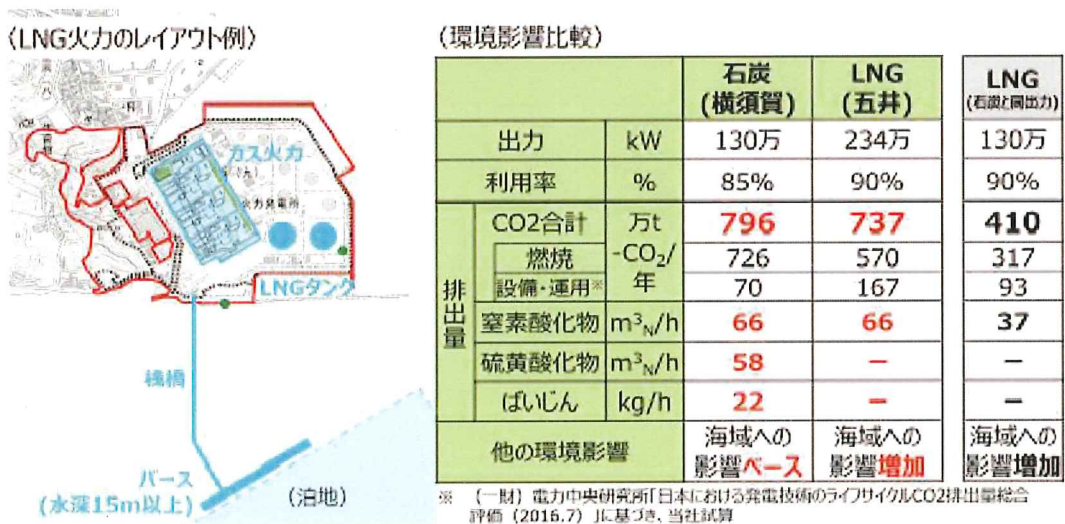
〈LNG火力のレイアウト例〉

ガス火力

火力発電所

LNGタンク

桟橋

バース
(水深15m以上)

(泊地)

〈環境影響比較〉

| | | | 石炭(横須賀) | LNG(五井) | LNG(石炭と同出力) |
|---|---|---|---|---|---|
| 出力 | | kW | 130万 | 234万 | 130万 |
| 利用率 | | % | 85% | 90% | 90% |
| 排出量 | CO2合計 | 万t-$CO_2$/年 | 796 | 737 | 410 |
| | 燃焼 | | 726 | 570 | 317 |
| | 設備・運用※ | | 70 | 167 | 93 |
| | 窒素酸化物 | $m^3_N/h$ | 66 | 66 | 37 |
| | 硫黄酸化物 | $m^3_N/h$ | 58 | − | − |
| | ばいじん | kg/h | 22 | − | − |
| 他の環境影響 | | | 海域への影響ベース | 海域への影響増加 | 海域への影響増加 |

※ (一財)電力中央研究所「日本における発電技術のライフサイクルCO2排出量総合評価(2016.7)」に基づき、当社試算